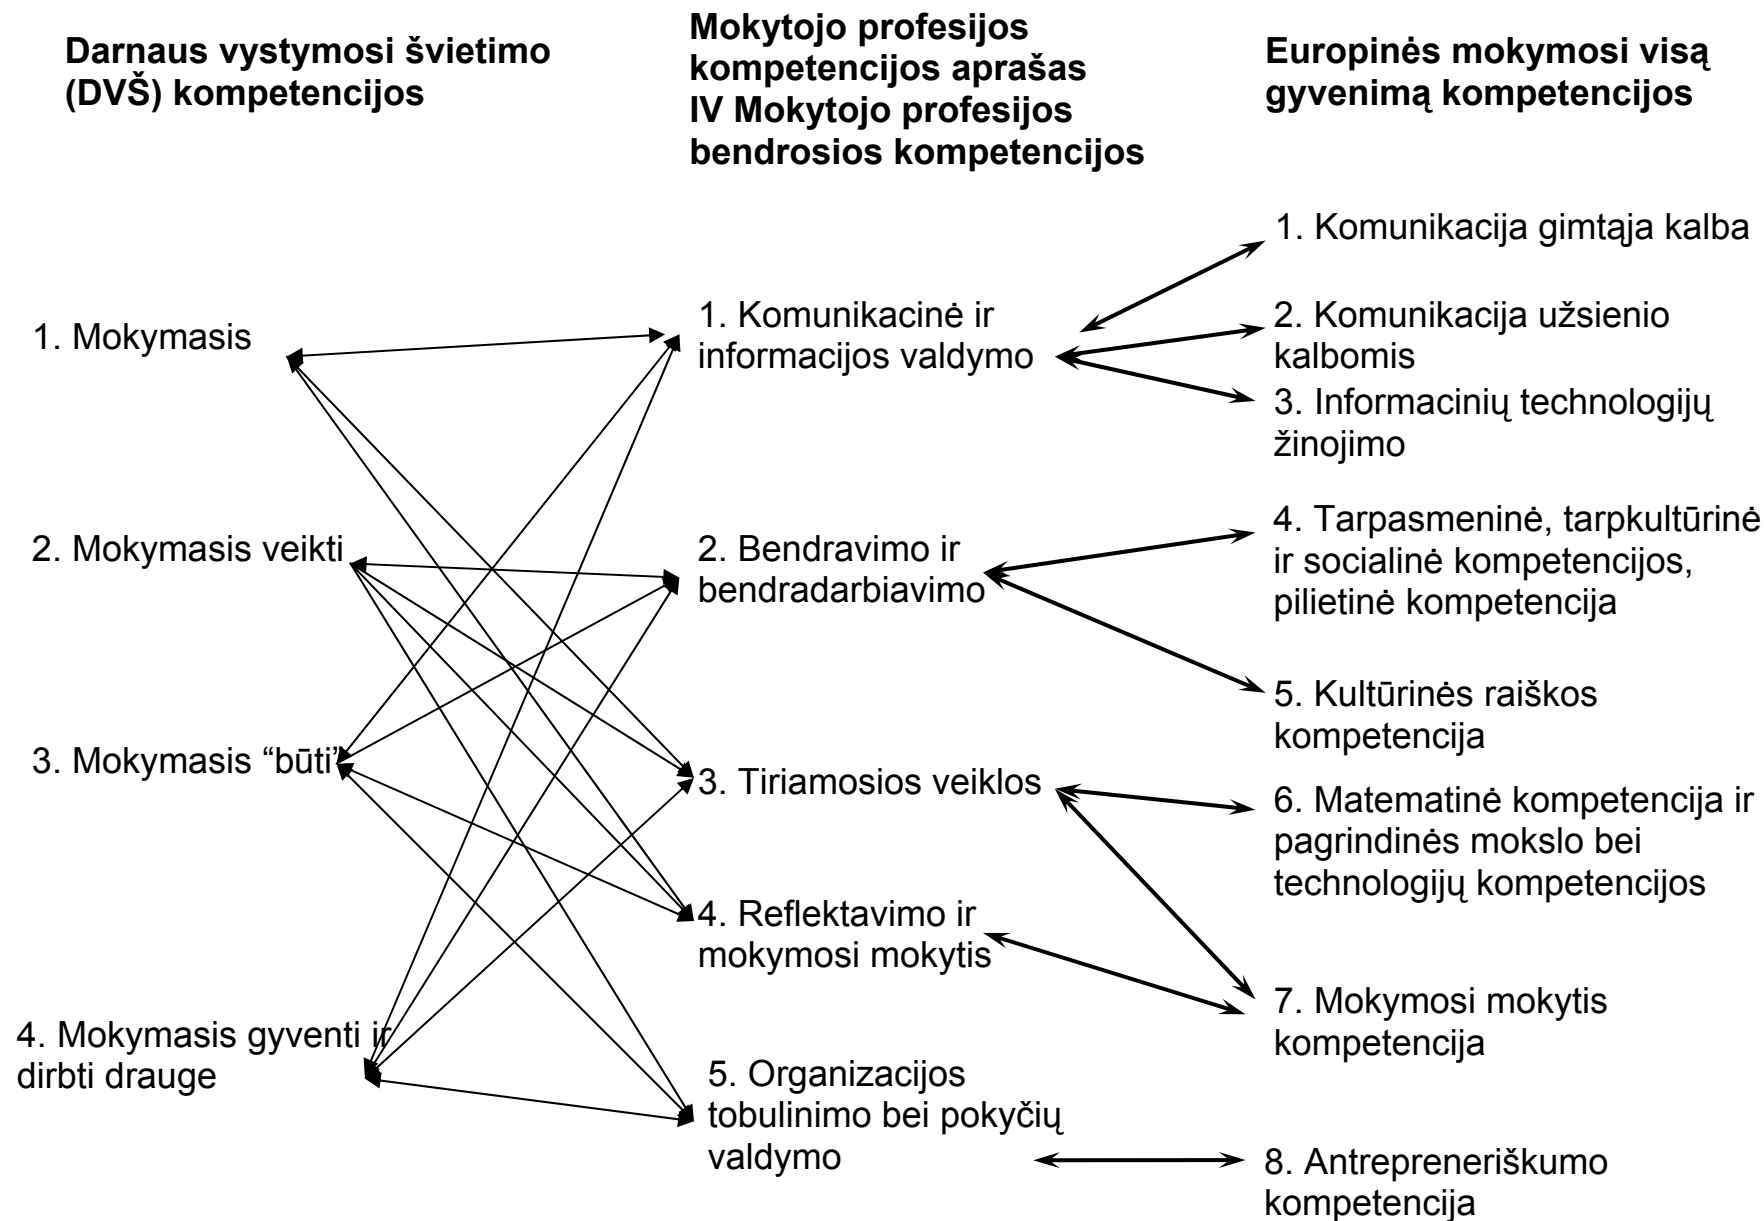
Darnaus vystymosi švietimo (DVŠ) kompetencijos

Mokytojo profesijos kompetencijos aprašas IV Mokytojo profesijos bendrosios kompetencijos

Europinės mokymosi visą gyvenimą kompetencijos

1. Mokymasis

2. Mokymasis veikti

3. Mokymasis "būti"

4. Mokymasis gyventi ir dirbti drauge

1. Komunikacinė ir informacijos valdymo

2. Bendravimo ir bendradarbiavimo

3. Tiriamosios veiklos

4. Reflektavimo ir mokymosi mokytis

5. Organizacijos tobulinimo bei pokyčių valdymo

1. Komunikacija gimtąja kalba

2. Komunikacija užsienio kalbomis

3. Informacinių technologijų žinojimo

4. Tarpasmeninė, tarpkultūrinė ir socialinė kompetencijos, pilietinė kompetencija

5. Kultūrinės raiškos kompetencija

6. Matematinė kompetencija ir pagrindinės mokslo bei technologijų kompetencijos

7. Mokymosi mokytis kompetencija

8. Antrepreneriškumo kompetencija